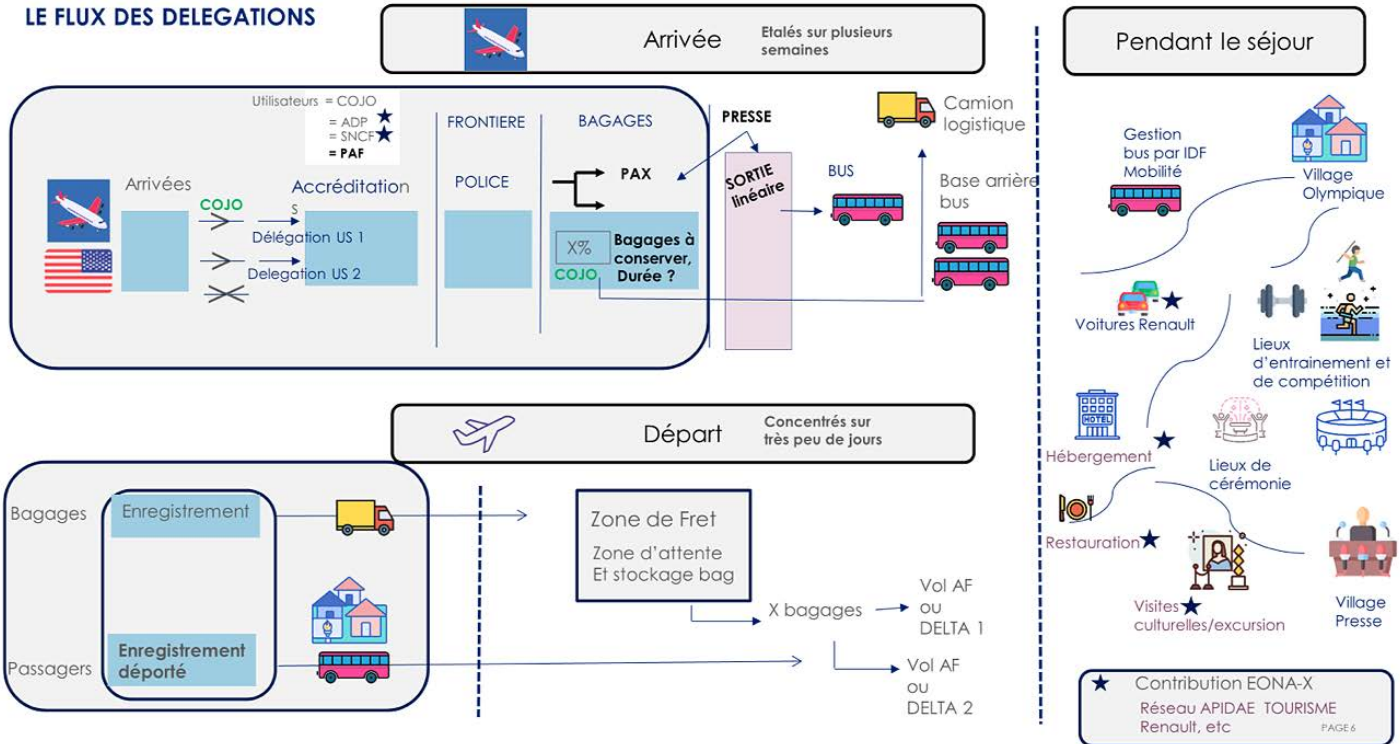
LE FLUX DES DELEGATIONS

Arrivée
Etalés sur plusieurs semaines

Pendant le séjour

Utilisateurs = COJO
= ADP ★
= SNCF★
= PAF

FRONTIERE

BAGAGES

PRESSE

Camion logistique

Arrivées

COJO

Accréditation s

Délégation US 1

Delegation US 2

POLICE

PAX

X%

Bagages à conserver, Durée ?

COJO

SORTIE linéaire

BUS

Base arrière bus

Gestion bus par IDF Mobilité

Village Olympique

Voitures Renault ★

Lieux d'entrainement et de compétition

Départ
Concentrés sur très peu de jours

Hébergement ★

Lieux de cérémonie

Restauration★

Visites★ culturelles/excursion

Village Presse

Bagages

Enregistrement

Zone de Fret
Zone d'attente
Et stockage bag

X bagages

Vol AF ou DELTA 1

Passagers

Enregistrement déporté

Vol AF ou DELTA 2

★ Contribution EONA-X
Réseau APIDAE TOURISME
Renault, etc

PAGE 6